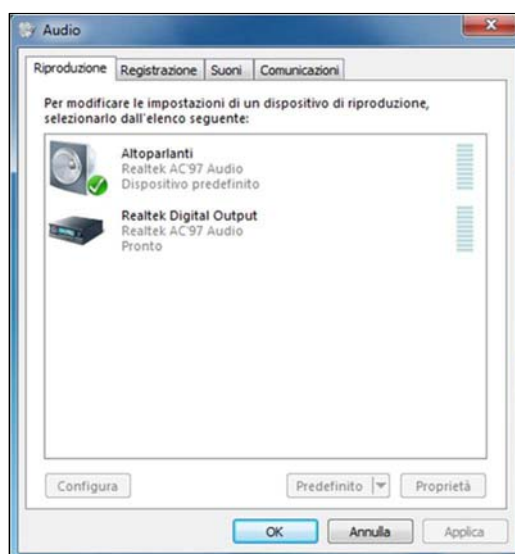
Audio

Riproduzione | Registrazione | Suoni | Comunicazioni

Per modificare le impostazioni di un dispositivo di riproduzione, selezionarlo dall'elenco seguente:

Altoparlanti
Realtek AC'97 Audio
Dispositivo predefinito

Realtek Digital Output
Realtek AC'97 Audio
Pronto

Configura

Predefinito

Proprietà

OK

Annulla

Applica